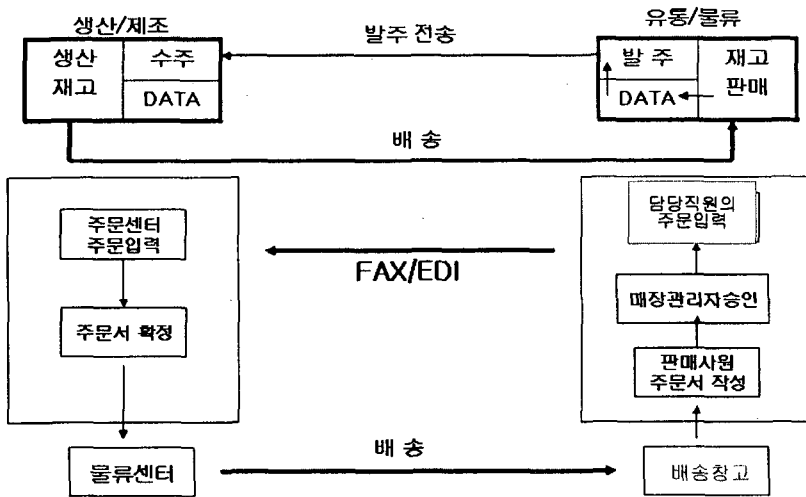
생산/제조

생산 재고

수주

DATA

발주 전송

유통/물류

발 주

DATA

재고 판매

배 송

주문센터 주문입력

주문서 확정

FAX/EDI

담당직원의 주문입력

매장관리자승인

판매사원 주문서 작성

물류센터

배 송

배송창고